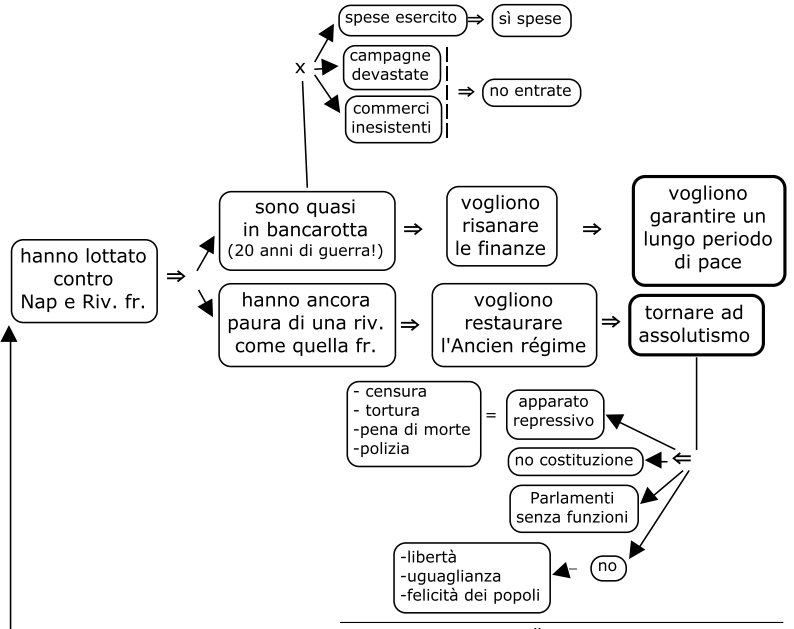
spese esercito ⇒ sì spese

x

campagne devastate

commerci inesistenti

⇒ no entrate

hanno lottato contro Nap e Riv. fr.

⇒

sono quasi in bancarotta (20 anni di guerra!)

⇒

vogliono risanare le finanze

⇒

vogliono garantire un lungo periodo di pace

hanno ancora paura di una riv. come quella fr.

⇒

vogliono restaurare l'Ancien régime

⇒

tornare ad assolutismo

- censura
- tortura
-pena di morte
-polizia

=

apparato repressivo

⇐

no costituzione

Parlamenti senza funzioni

no

-libertà
-uguaglianza
-felicità dei popoli